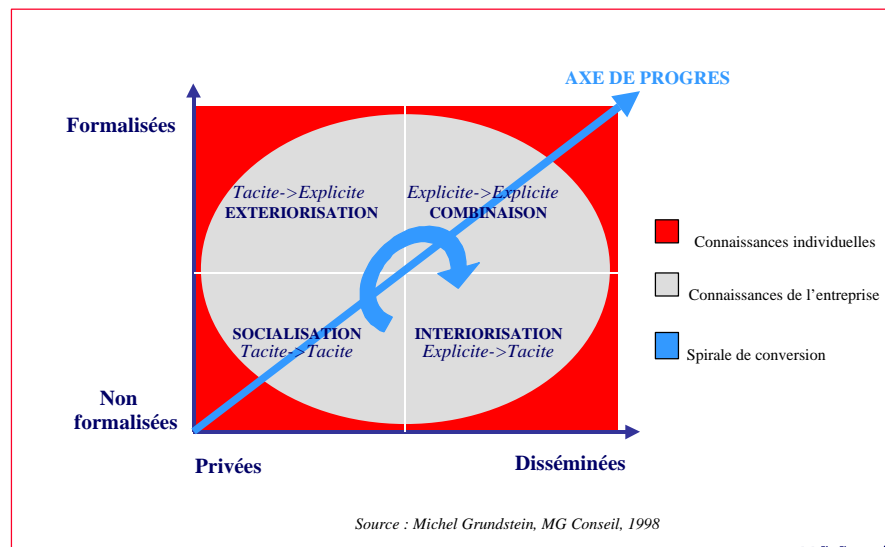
AXE DE PROGRES

Formalisées

Tacite->Explicite
EXTERIORISATION

Explicite->Explicite
COMBINAISON

SOCIALISATION
Tacite->Tacite

INTERIORISATION
Explicite->Tacite

Non formalisées

Privées

Disséminées

Connaissances individuelles

Connaissances de l'entreprise

Spirale de conversion

Source : Michel Grundstein, MG Conseil, 1998